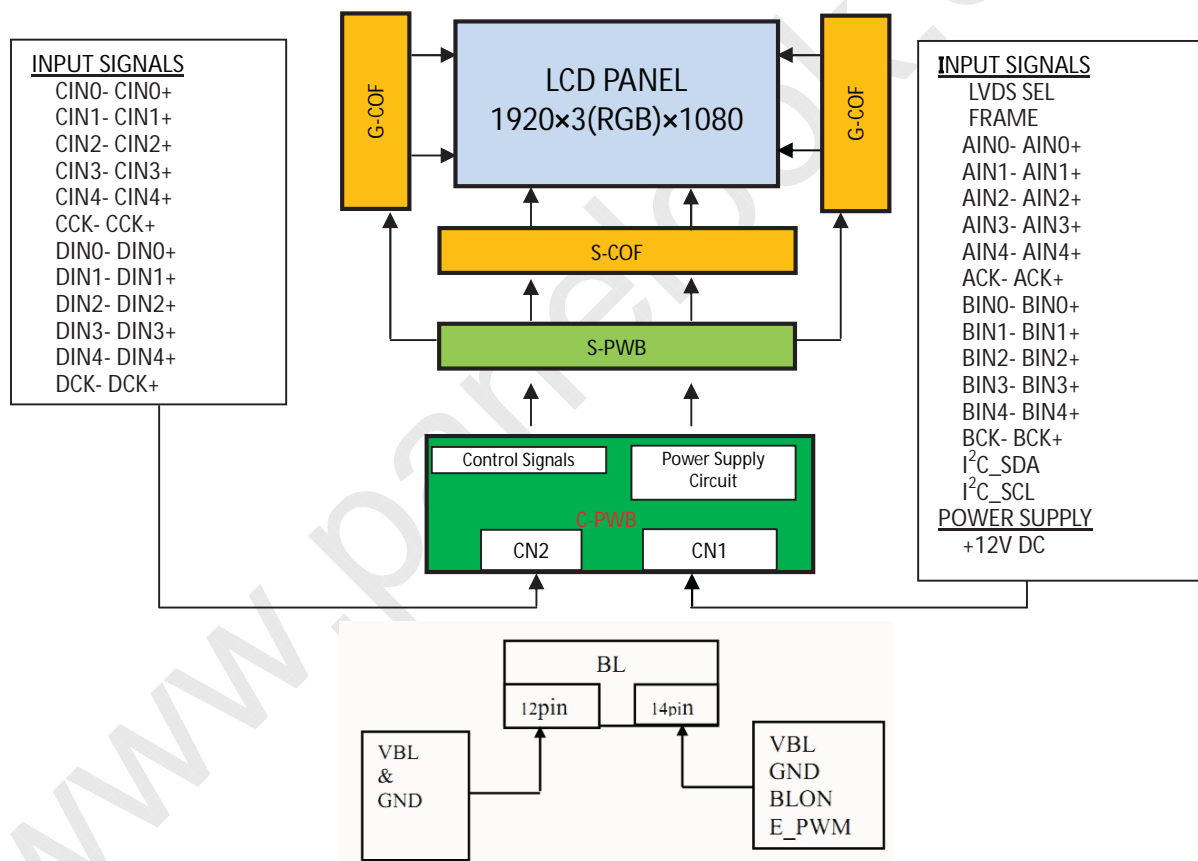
INPUT SIGNALS
CIN0- CIN0+
CIN1- CIN1+
CIN2- CIN2+
CIN3- CIN3+
CIN4- CIN4+
CCK- CCK+
DIN0- DIN0+
DIN1- DIN1+
DIN2- DIN2+
DIN3- DIN3+
DIN4- DIN4+
DCK- DCK+

G-COF

LCD PANEL
1920×3(RGB)×1080

G-COF

INPUT SIGNALS
LVDS SEL
FRAME
AIN0- AIN0+
AIN1- AIN1+
AIN2- AIN2+
AIN3- AIN3+
AIN4- AIN4+
ACK- ACK+
BIN0- BIN0+
BIN1- BIN1+
BIN2- BIN2+
BIN3- BIN3+
BIN4- BIN4+
BCK- BCK+
$I^2C$_SDA
$I^2C$_SCL
POWER SUPPLY
+12V DC

S-COF

S-PWB

Control Signals

Power Supply Circuit

C-PWB

CN2

CN1

BL

12pin

14pin

VBL
&
GND

VBL
GND
BLON
E_PWM